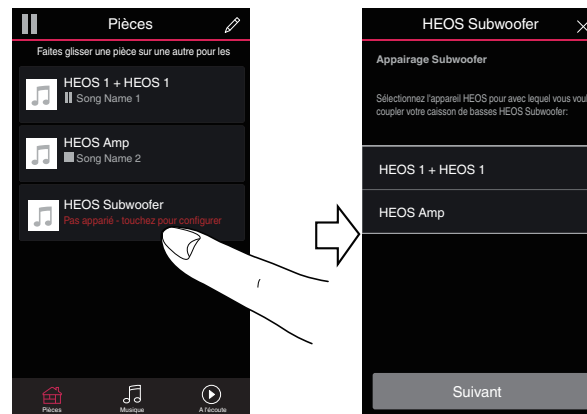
Pièces

Faites glisser une pièce sur une autre pour les

HEOS 1 + HEOS 1
Song Name 1

HEOS Amp
Song Name 2

HEOS Subwoofer
Pas apparié - touchez pour configurer

Pièces Musique A l'écoute

HEOS Subwoofer ×

Appairage Subwoofer

Sélectionnez l'appareil HEOS pour avec lequel vous voul coupler votre caisson de basses HEOS Subwoofer:

HEOS 1 + HEOS 1

HEOS Amp

Suivant